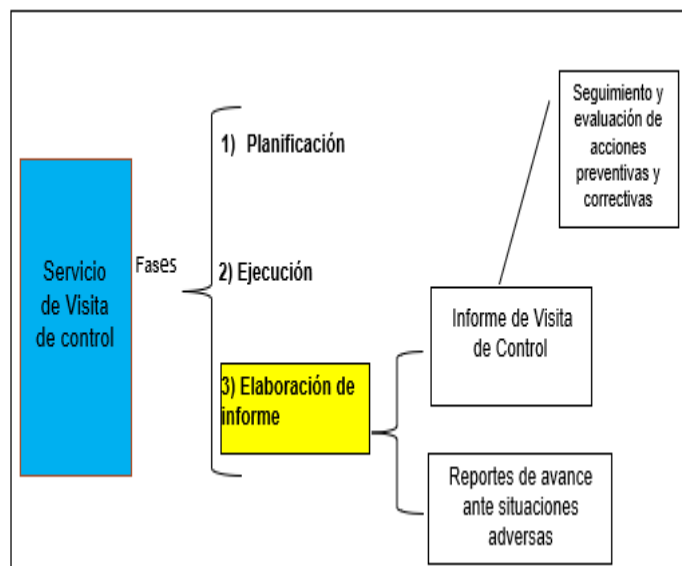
Servicio de Visita de control

Fases

1) Planificación

2) Ejecución

3) Elaboración de informe

Informe de Visita de Control

Seguimiento y evaluación de acciones preventivas y correctivas

Reportes de avance ante situaciones adversas